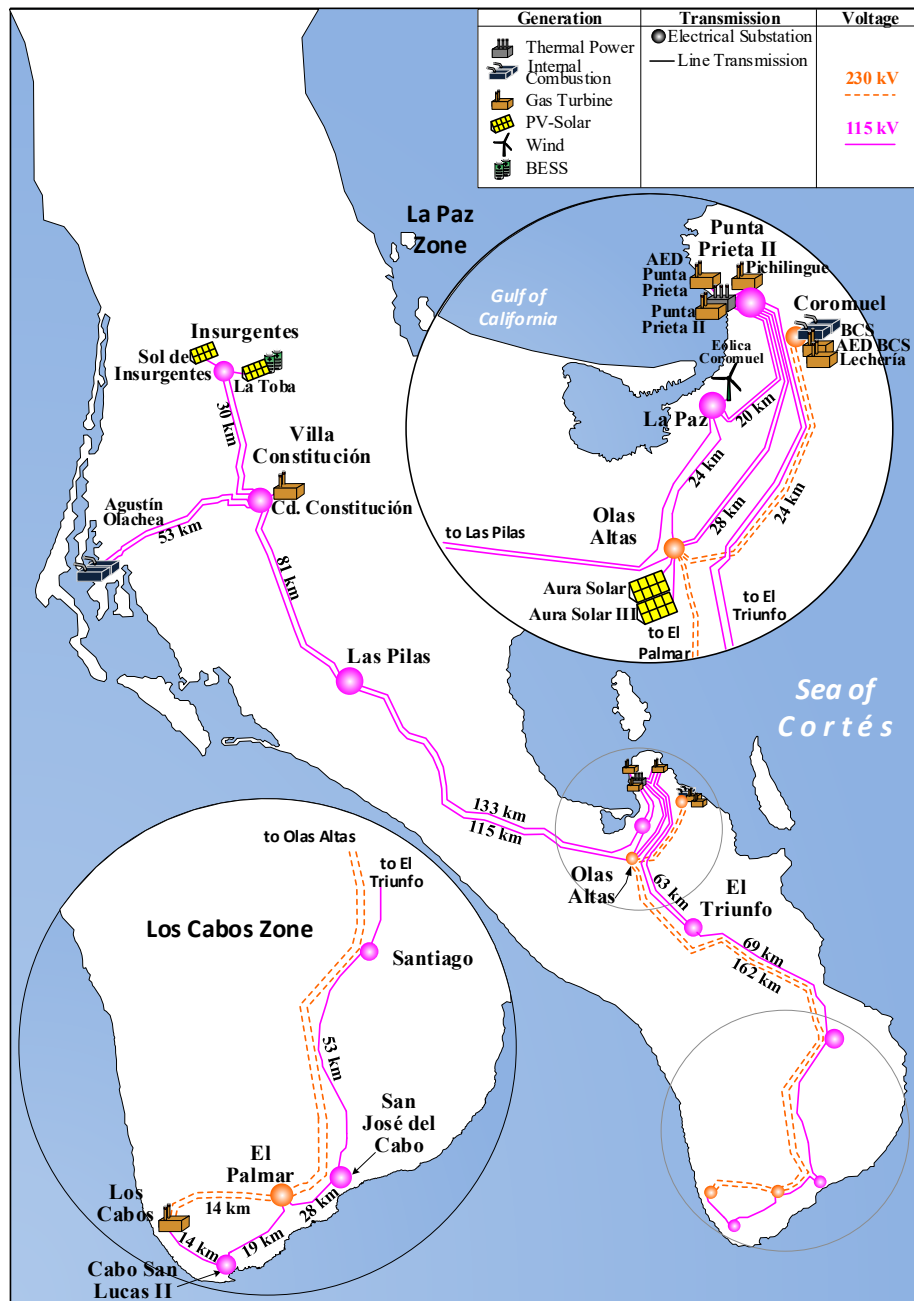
| Generation | Transmission | Voltage |
|---|---|---|
| Thermal Power | Electrical Substation | |
| Internal Combustion | Line Transmission | 230 kV |
| Gas Turbine | | |
| PV-Solar | | 115 kV |
| Wind | | |
| BESS | | |

La Paz Zone

Punta Prieta II
AED Punta Prieta
Pichilingue
Punta Prieta II
Gulf of California
Coromuel
BCS
AED BCS
Lechería
Eólica Coromuel
La Paz
20 km
24 km
28 km
24 km
to Las Pilas
Olas Altas
Aura Solar
Aura Solar III
to El Palmar
to El Triunfo

Insurgentes
Sol de Insurgentes
La Toba
30 km
Villa Constitución
Agustín Olachea
53 km
Cd. Constitución
81 km
Las Pilas
Sea of Cortés
133 km
115 km
Olas Altas
63 km
El Triunfo
69 km
162 km

Los Cabos Zone
to Olas Altas
to El Triunfo
Santiago
53 km
San José del Cabo
El Palmar
Los Cabos
14 km
28 km
14 km
19 km
Cabo San Lucas II